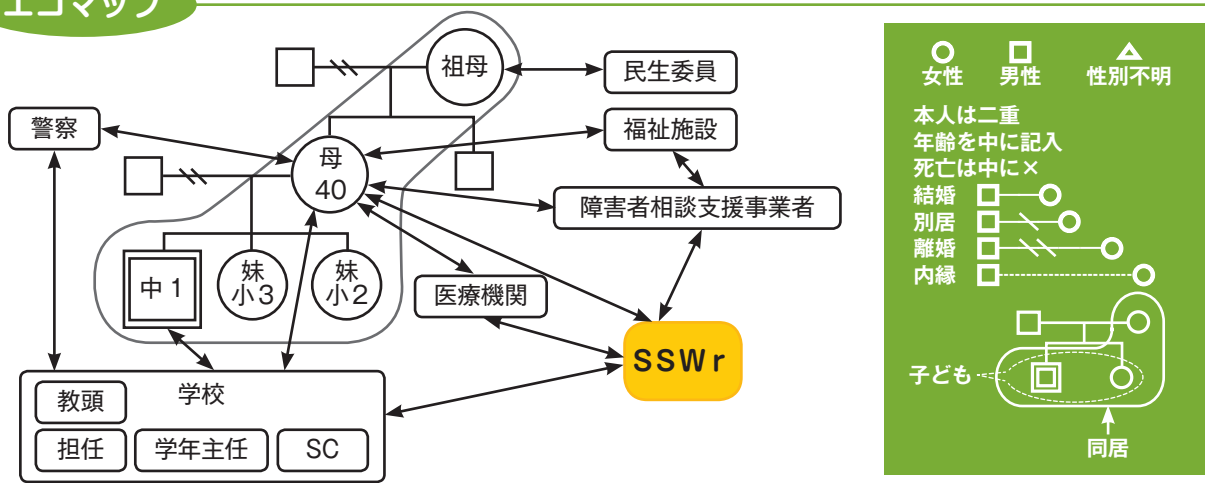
エコマップ

祖母

民生委員

警察

福祉施設

母
40

障害者相談支援事業者

中1

妹
小3

妹
小2

医療機関

SSWr

学校

教頭

担任

学年主任

SC

女性　男性　性別不明
本人は二重
年齢を中に記入
死亡は中に×
結婚
別居
離婚
内縁
子ども
同居